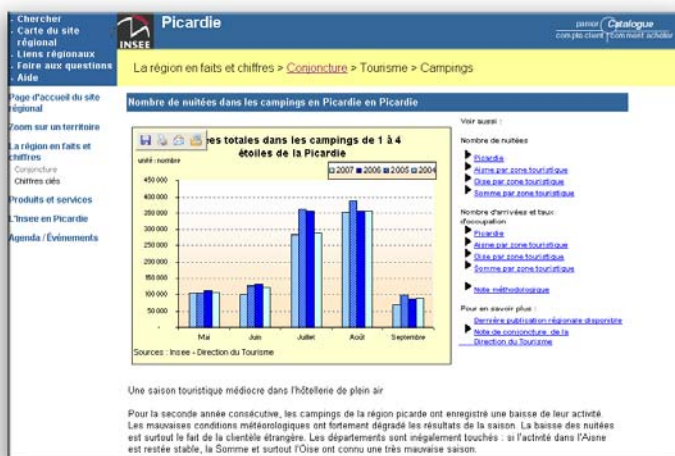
Chercher
Carte du site régional
Liens régionaux
Foire aux questions
Aide

INSEE

Picardie

panier Catalogue
compte client | comment acheter

La région en faits et chiffres > Conjoncture > Tourisme > Campings

Page d'accueil du site régional
Zoom sur un territoire
La région en faits et chiffres
Conjoncture
Chiffres clés
Produits et services
L'Insee en Picardie
Agenda / Événements

Nombre de nuitées dans les campings en Picardie en Picardie

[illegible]es totales dans les campings de 1 à 4 étoiles de la Picardie

unité : nombre

2007 2006 2005 2004

450 000
400 000
350 000
300 000
250 000
200 000
150 000
100 000
50 000
0

Mai Juin Juillet Août Septembre

Sources : Insee - Direction du Tourisme

Voir aussi :

Nombre de nuitées
Picardie
Aisne par zone touristique
Oise par zone touristique
Somme par zone touristique

Nombre d'arrivées et taux d'occupation
Picardie
Aisne par zone touristique
Oise par zone touristique
Somme par zone touristique

Note méthodologique

Pour en savoir plus :
Dernière publication régionale disponible
Note de conjoncture de la Direction du Tourisme

Une saison touristique médiocre dans l'hôtellerie de plein air

Pour la seconde année consécutive, les campings de la région picarde ont enregistré une baisse de leur activité. Les mauvaises conditions météorologiques ont fortement dégradé les résultats de la saison. La baisse des nuitées est surtout le fait de la clientèle étrangère. Les départements sont inégalement touchés : si l'activité dans l'Aisne est restée stable, la Somme et surtout l'Oise ont connu une très mauvaise saison.